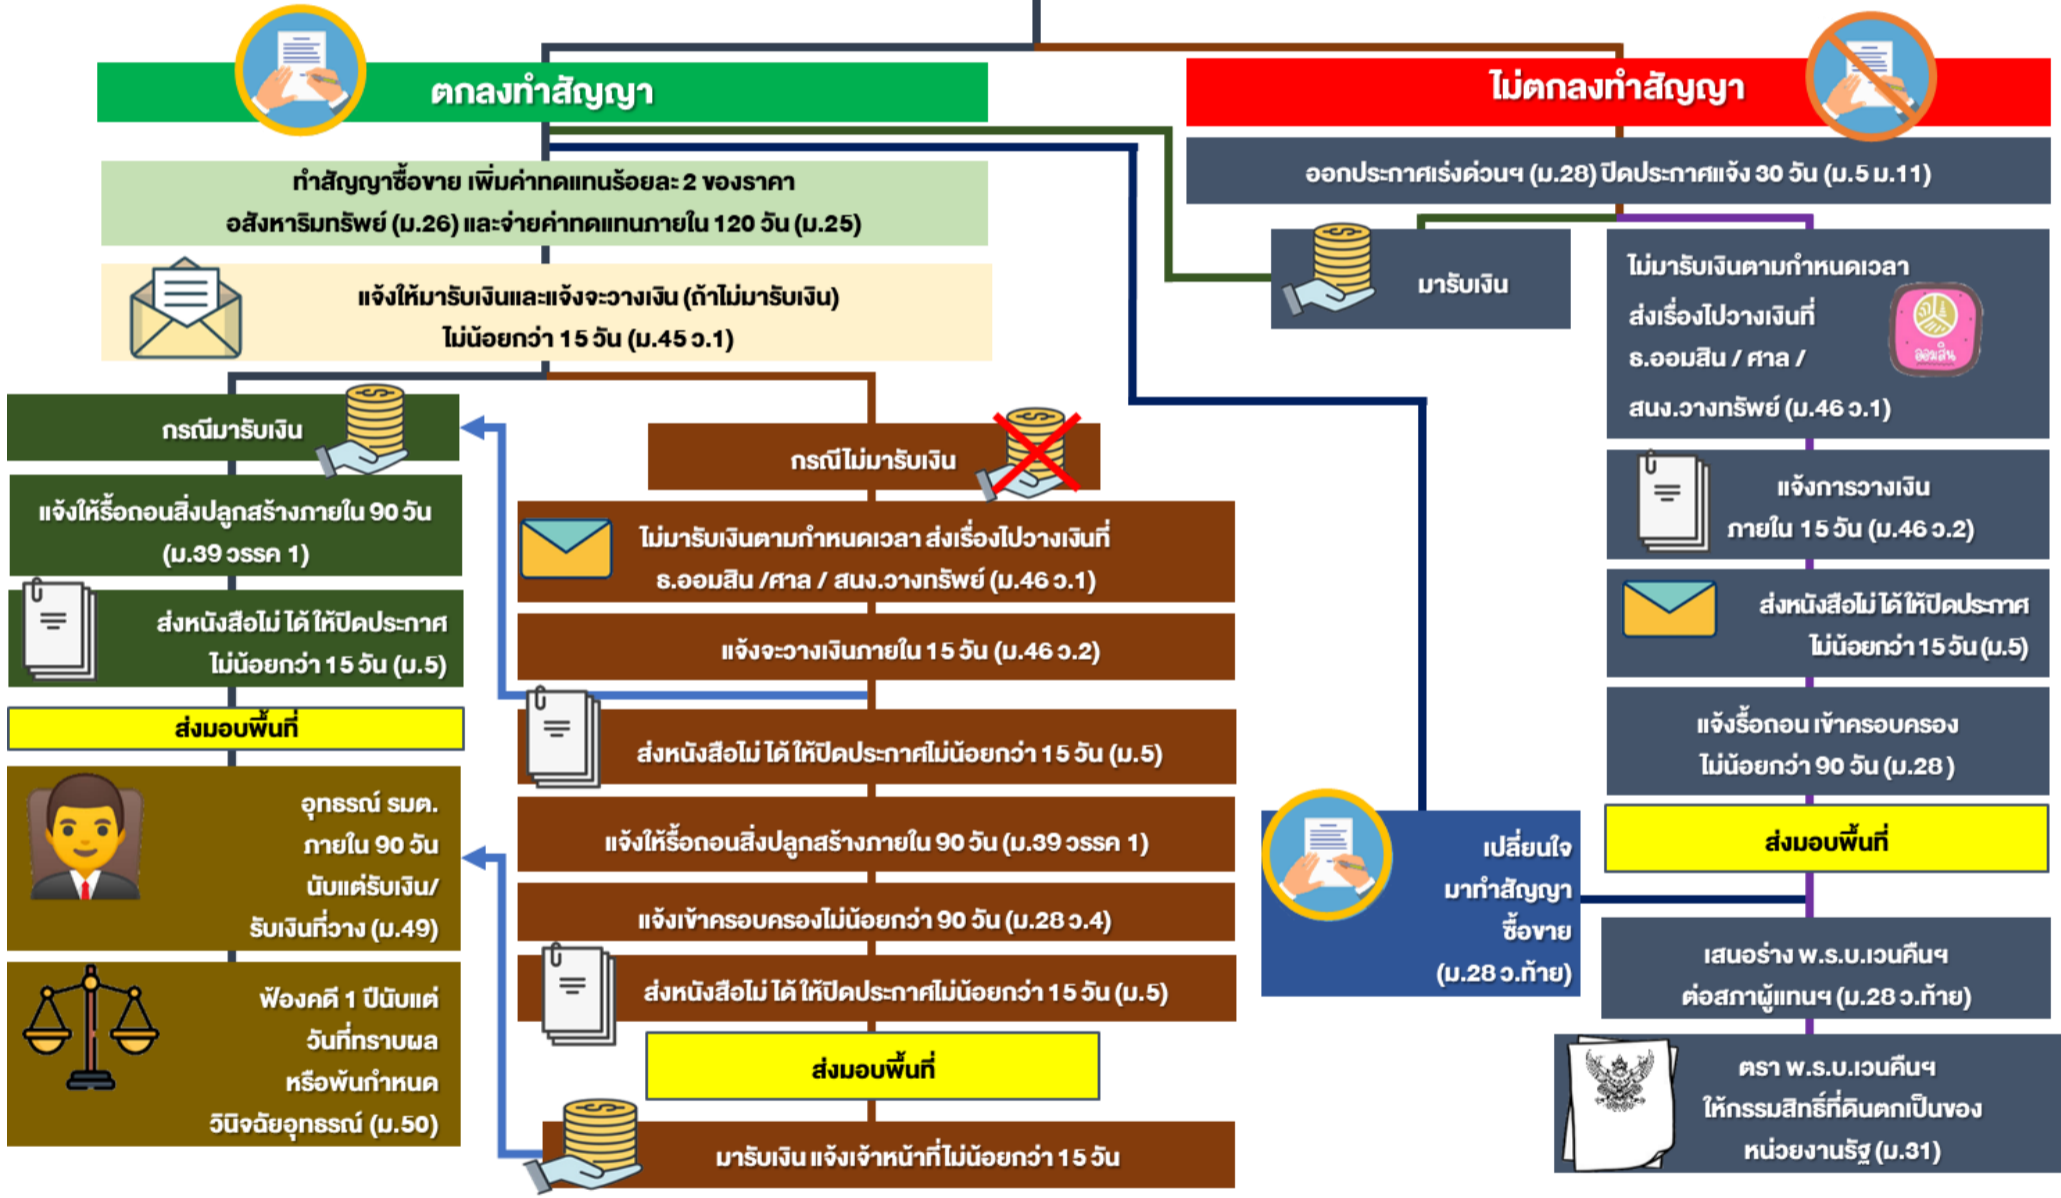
ตกลงทำสัญญา

ทำสัญญาซื้อขาย เพิ่มค่าทดแทนร้อยละ 2 ของราคา อสังหาริมทรัพย์ (ม.26) และจ่ายค่าทดแทนภายใน 120 วัน (ม.25)

แจ้งให้มารับเงินและแจ้งจะวางเงิน (ถ้าไม่มารับเงิน) ไม่น้อยกว่า 15 วัน (ม.45 ว.1)

กรณีมารับเงิน

แจ้งให้รื้อถอนสิ่งปลูกสร้างภายใน 90 วัน (ม.39 วรรค 1)

ส่งหนังสือไม่ได้ให้ปิดประกาศ ไม่น้อยกว่า 15 วัน (ม.5)

ส่งมอบพื้นที่

อุทธรณ์ รมต. ภายใน 90 วัน นับแต่รับเงิน/ รับเงินที่วาง (ม.49)

ฟ้องคดี 1 ปีนับแต่ วันที่ทราบผล หรือพ้นกำหนด วินิจฉัยอุทธรณ์ (ม.50)

กรณีไม่มารับเงิน

ไม่มารับเงินตามกำหนดเวลา ส่งเรื่องไปวางเงินที่ ธ.ออมสิน /ศาล / สนง.วางทรัพย์ (ม.46 ว.1)

แจ้งจะวางเงินภายใน 15 วัน (ม.46 ว.2)

ส่งหนังสือไม่ได้ให้ปิดประกาศไม่น้อยกว่า 15 วัน (ม.5)

แจ้งให้รื้อถอนสิ่งปลูกสร้างภายใน 90 วัน (ม.39 วรรค 1)

แจ้งเข้าครอบครองไม่น้อยกว่า 90 วัน (ม.28 ว.4)

ส่งหนังสือไม่ได้ให้ปิดประกาศไม่น้อยกว่า 15 วัน (ม.5)

ส่งมอบพื้นที่

มารับเงิน แจ้งเจ้าหน้าที่ไม่น้อยกว่า 15 วัน

ไม่ตกลงทำสัญญา

ออกประกาศเร่งด่วนฯ (ม.28) ปิดประกาศแจ้ง 30 วัน (ม.5 ม.11)

มารับเงิน

ไม่มารับเงินตามกำหนดเวลา ส่งเรื่องไปวางเงินที่ ธ.ออมสิน / ศาล / สนง.วางทรัพย์ (ม.46 ว.1)

ออมสิน

แจ้งการวางเงิน ภายใน 15 วัน (ม.46 ว.2)

ส่งหนังสือไม่ได้ให้ปิดประกาศ ไม่น้อยกว่า 15 วัน (ม.5)

แจ้งรื้อถอน เข้าครอบครอง ไม่น้อยกว่า 90 วัน (ม.28)

ส่งมอบพื้นที่

เปลี่ยนใจ มาทำสัญญา ซื้อขาย (ม.28 ว.ท้าย)

เสนอร่าง พ.ร.บ.เวนคืนฯ ต่อสภาผู้แทนฯ (ม.28 ว.ท้าย)

ตรา พ.ร.บ.เวนคืนฯ ให้กรรมสิทธิ์ที่ดินตกเป็นของ หน่วยงานรัฐ (ม.31)